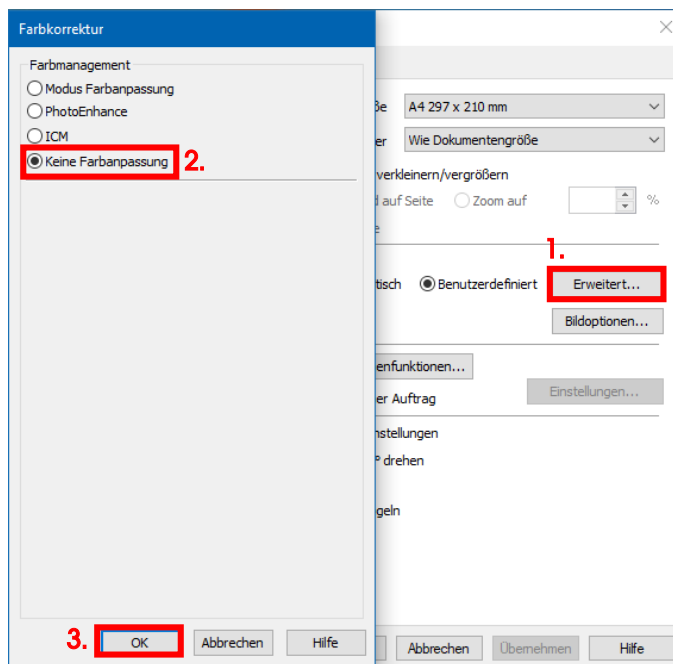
Farbkorrektur

Farbmanagement

Modus Farbanpassung

PhotoEnhance

ICM

Keine Farbanpassung

2.

3.

OK

Abbrechen

Hilfe

ße

A4 297 x 210 mm

er

Wie Dokumentengröße

verkleinern/vergrößern

d auf Seite

Zoom auf

%

e

1.

tisch

Benutzerdefiniert

Erweitert...

Bildoptionen...

enfunktionen...

er Auftrag

Einstellungen...

nstellungen

° drehen

geln

Abbrechen

Übernehmen

Hilfe